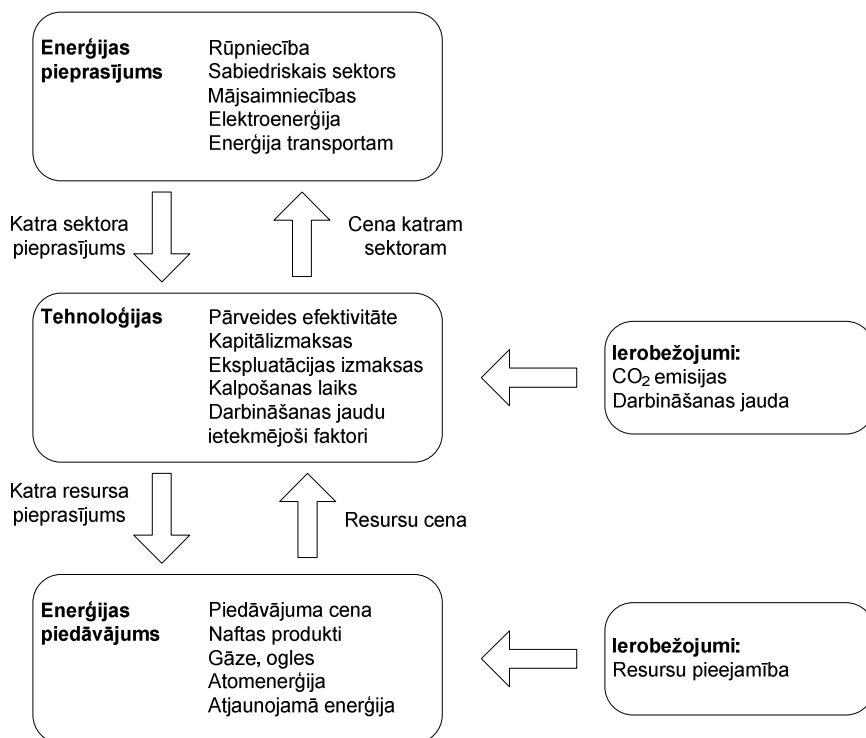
Enerģijas pieprasījums
Rūpniecība
Sabiedriskais sektors
Mājsaimniecības
Elektroenerģija
Enerģija transportam

Katra sektora pieprasījums

Cena katram sektoram

Tehnoloģijas
Pārveides efektivitāte
Kapitālizmaksas
Ekspluatācijas izmaksas
Kalpošanas laiks
Darbināšanas jaudu ietekmējoši faktori

Ierobežojumi:
$CO_2$ emisijas
Darbināšanas jauda

Katra resursa pieprasījums

Resursu cena

Enerģijas piedāvājums
Piedāvājuma cena
Naftas produkti
Gāze, ogles
Atomenerģija
Atjaunojamā enerģija

Ierobežojumi:
Resursu pieejamība